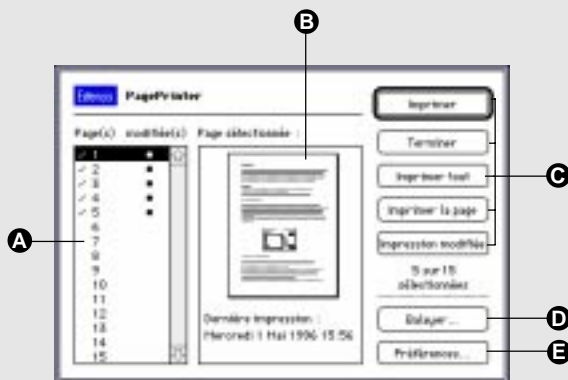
B

Editeur PagePrinter

Page(s) modifiée(s) Page sélectionnée :

✓ 1 ■
✓ 2 ■
✓ 3 ■
✓ 4 ■
✓ 5 ■
6
7
8
9
10
11
12
13
14
15

A

Dernière impression :
Mercredi 1 Mai 1996 15:56

Imprimer

Terminer

Imprimer tout

Imprimer la page

Impression modifiée

C

5 sur 15 sélectionnées

Balayer...

D

Préférences...

E